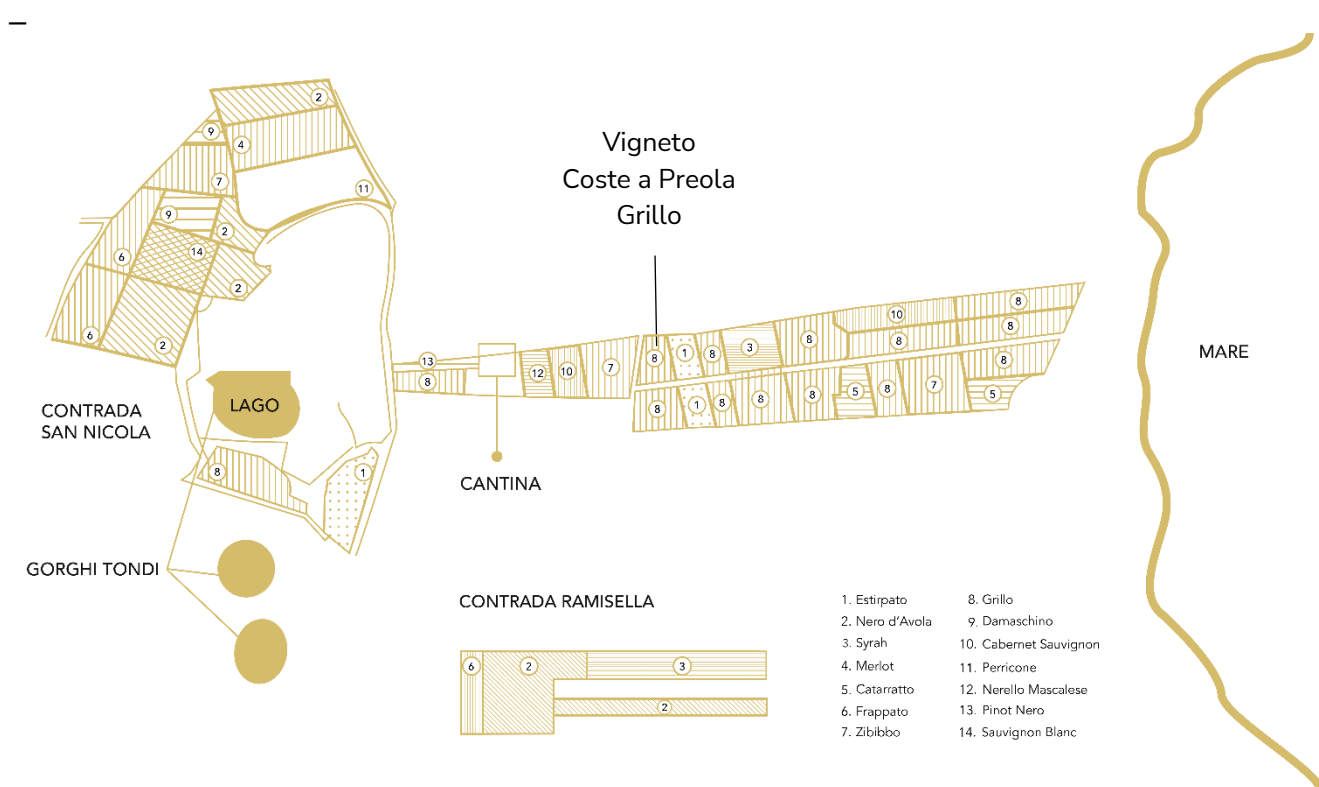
Vigneto
Coste a Preola
Grillo

2
9
4
7
11
9
2
6
14
2
6
2

13
8
12
10
7
8
1
8
3
8
10
8
8
8
8
1
8
8
8
5
8
7
5
8

MARE

CONTRADA
SAN NICOLA

LAGO

8
1

CANTINA

GORGHI TONDI

CONTRADA RAMISELLA

6
2
3
2

1. Estirpato
2. Nero d'Avola
3. Syrah
4. Merlot
5. Catarratto
6. Frappato
7. Zibibbo
8. Grillo
9. Damaschino
10. Cabernet Sauvignon
11. Perricone
12. Nerello Mascalese
13. Pinot Nero
14. Sauvignon Blanc